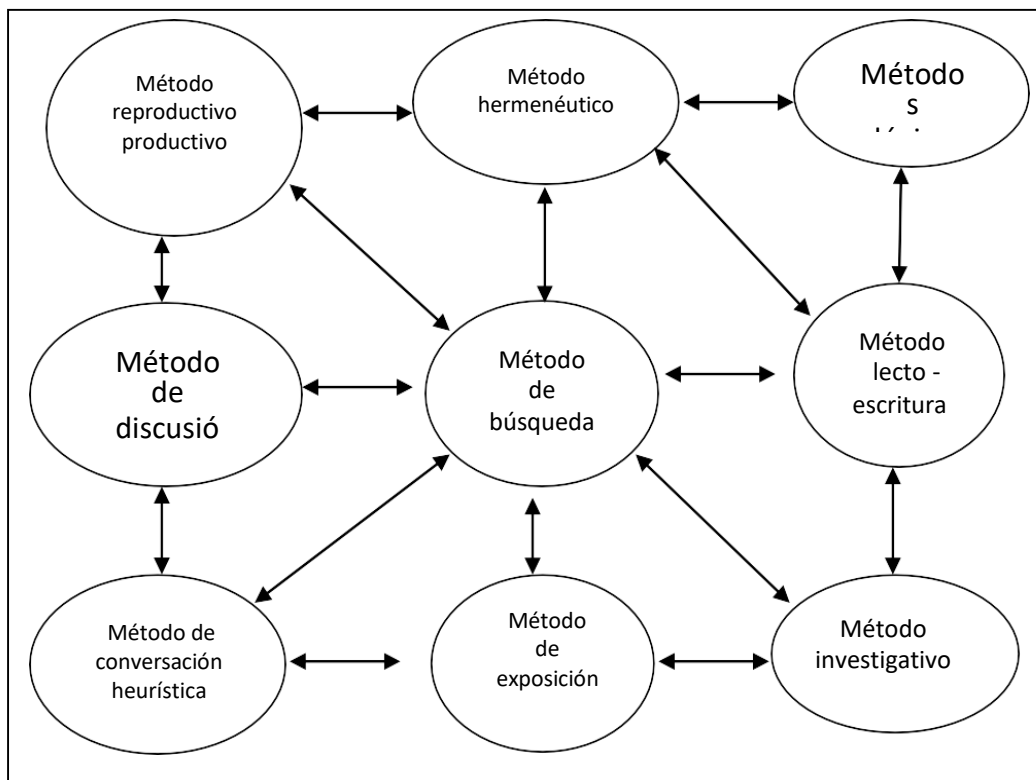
Método reproductivo productivo

Método hermenéutico

Método s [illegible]

Método de discusió

Método de búsqueda

Método lecto - escritura

Método de conversación heurística

Método de exposición

Método investigativo